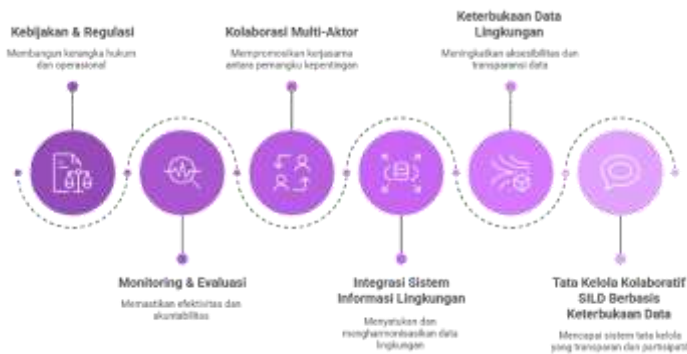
Kebijakan & Regulasi

Membangun kerangka hukum dan operasional

Kolaborasi Multi-Aktor

Mempromosikan kerjasama antara pemangku kepentingan

Keterbukaan Data Lingkungan

Meningkatkan aksesibilitas dan transparansi data

Monitoring & Evaluasi

Memastikan efektivitas dan akuntabilitas

Integrasi Sistem Informasi Lingkungan

Menyatukan dan mengharmonisasikan data lingkungan

Tata Kelola Kolaboratif SILD Berbasis Keterbukaan Data

Mencapai sistem tata kelola yang transparan dan partisipatif